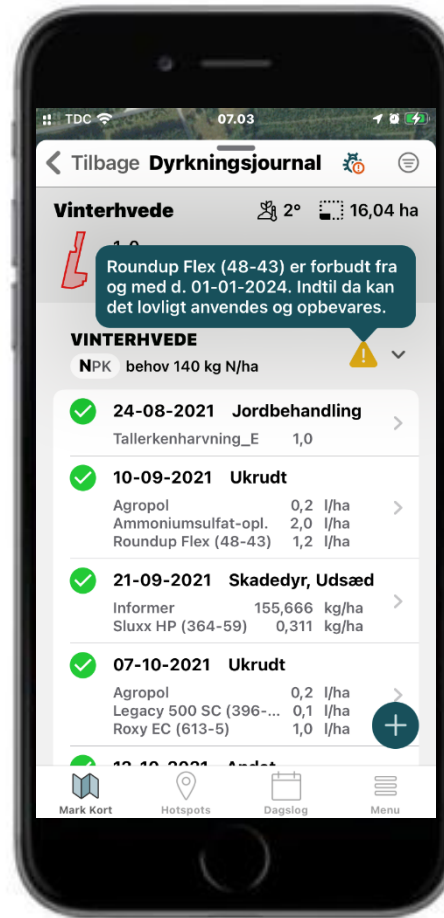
TDC 07.03

Tilbage Dyrkningsjournal

Vinterhvede 2° 16,04 ha

1,0

Roundup Flex (48-43) er forbudt fra og med d. 01-01-2024. Indtil da kan det lovligt anvendes og opbevares.

VINTERHVEDE

NPK behov 140 kg N/ha

24-08-2021 Jordbehandling
Tallerkenharvning_E 1,0

10-09-2021 Ukrudt
Agropol 0,2 l/ha
Ammoniumsulfat-opl. 2,0 l/ha
Roundup Flex (48-43) 1,2 l/ha

21-09-2021 Skadedyr, Udsæd
Informer 155,666 kg/ha
Sluxx HP (364-59) 0,311 kg/ha

07-10-2021 Ukrudt
Agropol 0,2 l/ha
Legacy 500 SC (396-... 0,1 l/ha
Roxy EC (613-5) 1,0 l/ha

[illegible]

Mark Kort Hotspots Dagslog Menu